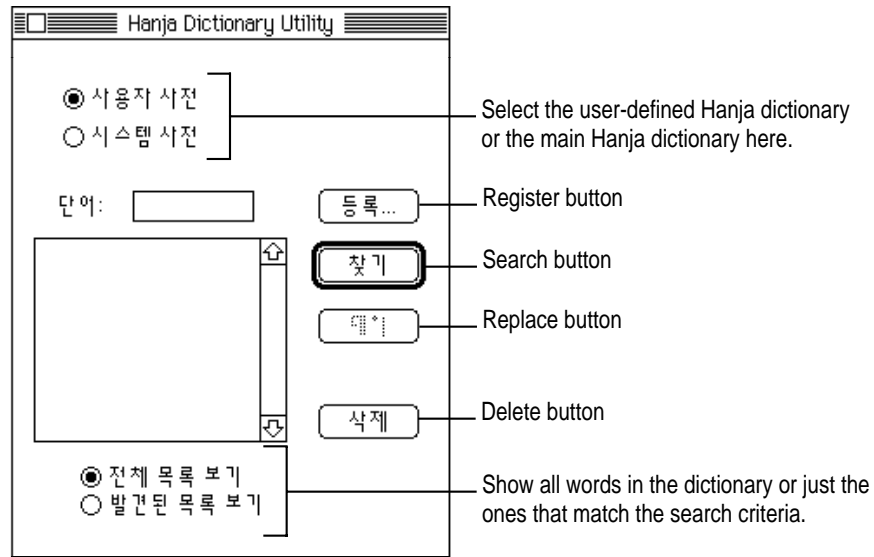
Hanja Dictionary Utility

◉ 사용자 사전
○ 시스템 사전

Select the user-defined Hanja dictionary or the main Hanja dictionary here.

단어:

등록...

Register button

찾기

Search button

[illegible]

Replace button

삭제

Delete button

◉ 전체 목록 보기
○ 발견된 목록 보기

Show all words in the dictionary or just the ones that match the search criteria.